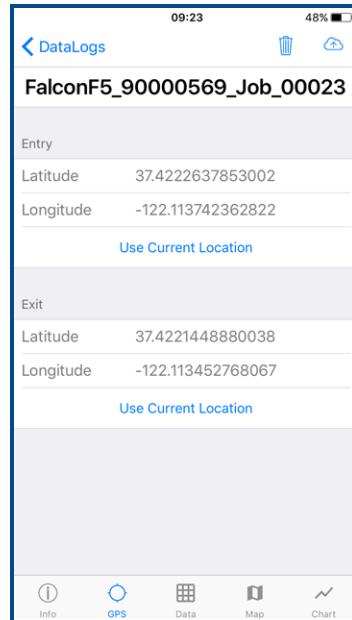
09:23
48%

DataLogs

FalconF5_90000569_Job_00023

Entry

Latitude 37.4222637853002

Longitude -122.113742362822

Use Current Location

Exit

Latitude 37.4221448880038

Longitude -122.113452768067

Use Current Location

Info GPS Data Map Chart